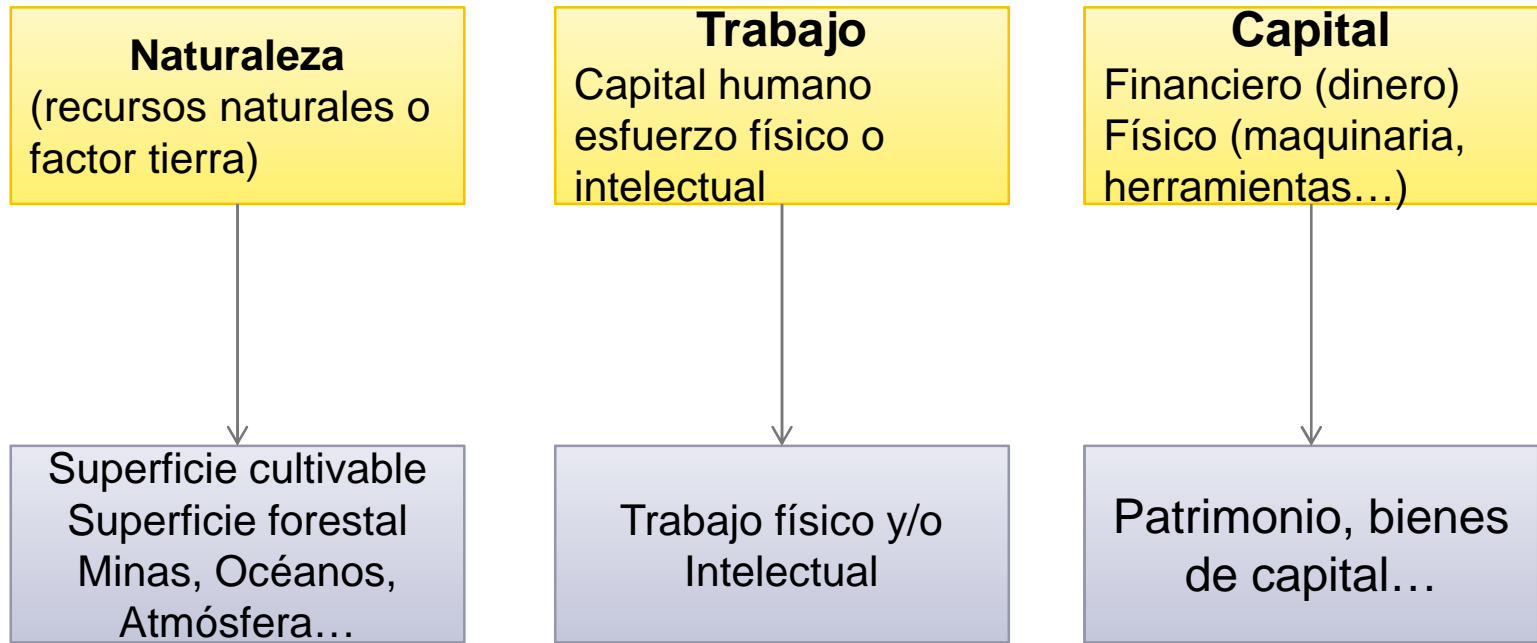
Naturaleza
(recursos naturales o factor tierra)

Trabajo
Capital humano esfuerzo físico o intelectual

Capital
Financiero (dinero)
Físico (maquinaria, herramientas…)

Superficie cultivable
Superficie forestal
Minas, Océanos, Atmósfera…

Trabajo físico y/o Intelectual

Patrimonio, bienes de capital…